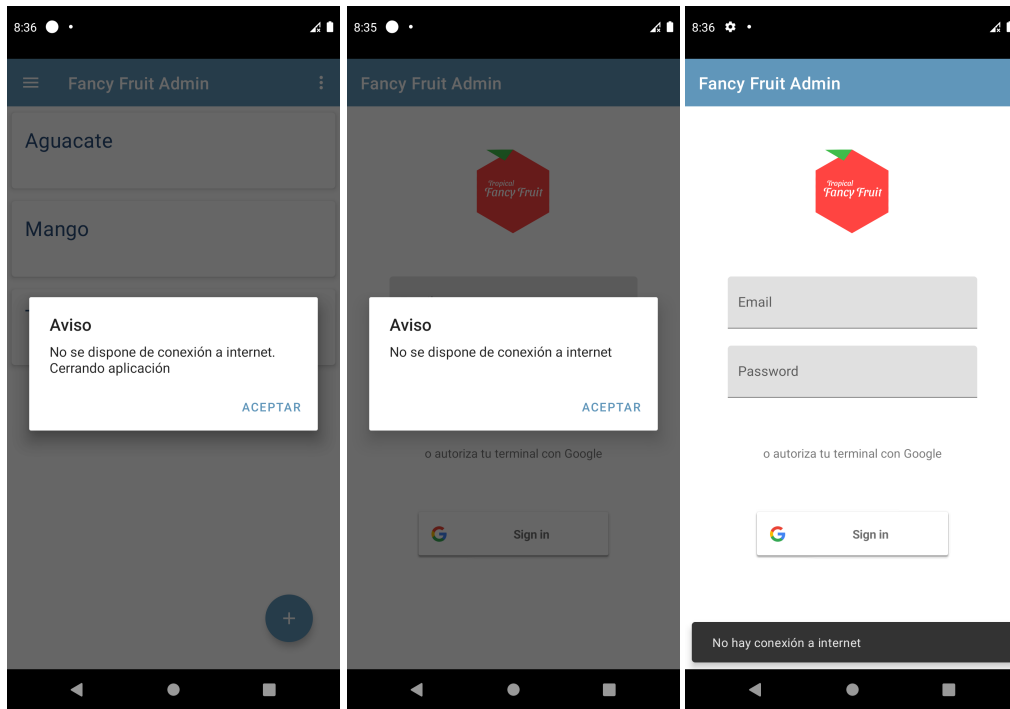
8:36

Fancy Fruit Admin

Aguacate

Mango

Aviso

No se dispone de conexión a internet. Cerrando aplicación

ACEPTAR

+

8:35

Fancy Fruit Admin

Tropical Fancy Fruit

Aviso

No se dispone de conexión a internet

ACEPTAR

o autoriza tu terminal con Google

Sign in

8:36

Fancy Fruit Admin

Tropical Fancy Fruit

Email

Password

o autoriza tu terminal con Google

Sign in

No hay conexión a internet